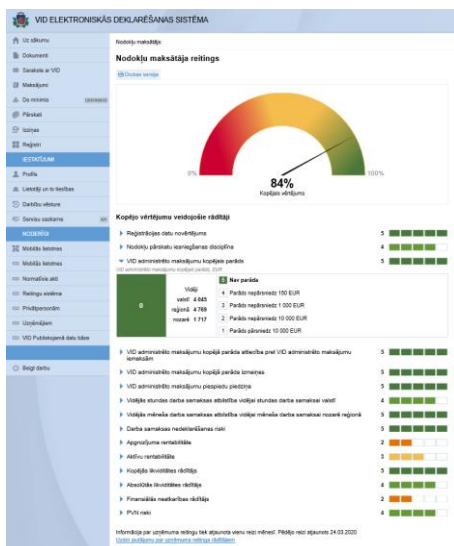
VID ELEKTRONISKĀS DEKLARĒŠANAS SISTĒMA

Uz sākumu
Dokumenti
Sarakste ar VID
Maksājumi
Da minimis
Pārskati
Izziņas
Reģistri
IESTATĪJUMI
Profils
Lietotāji un to tiesības
Darbību vēsture
Servisu saskarne
NODERĪGI
Mobilās lietotnes
Mobilās lietotnes
Normatīvie akti
Reitingu sistēma
Privātpersonām
Uzņēmējiem
VID Publiskojamā datu bāze

Beigt darbu

Nodokļu maksātājs

Nodokļu maksātāja reitings

Drukas versija

0%
84%
Kopējais vērtējums
100%

Kopējo vērtējumu veidojošie rādītāji

Reģistrācijas datu novērtējums 5
Nodokļu pārskatu iesniegšanas disciplīna 4
VID administrēto maksājumu kopējais parāds 5
VID administrēto maksājumu kopējais parāds, EUR

0
Vidēji
valstī 4 045
reģionā 4 769
nozarē 1 717

5 Nav parāda
4 Parāds nepārsniedz 150 EUR
3 Parāds nepārsniedz 1 000 EUR
2 Parāds nepārsniedz 10 000 EUR
1 Parāds pārsniedz 10 000 EUR

VID administrēto maksājumu kopējā parāda attiecība pret VID administrēto maksājumu iemaksām 5
VID administrēto maksājumu kopējā parāda izmaiņas 5
VID administrēto maksājumu pieaugums/samazinājums 5
Vidējās stundas darba samaksas attiecība vidējai stundas darba samaksai valstī 4
Vidējās mēneša darba samaksas attiecība vidējai mēneša darba samaksai nozarē reģionā 5
Darba samaksas nedeklarēšanas riski 5
Apgrozījuma rentabilitāte 2
Aktīvu rentabilitāte 3
Kopējās likviditātes rādītājs 5
Absolūtās likviditātes rādītājs 4
Finansiālās neatkarības rādītājs 2
PVN riski 4

Informācija par uzņēmuma reitingu tiek atjaunota vienu reizi mēnesī. Pēdējo reizi atjaunots 24.03.2020
Uzdot jautājumu par uzņēmuma reitinga rādītājiem